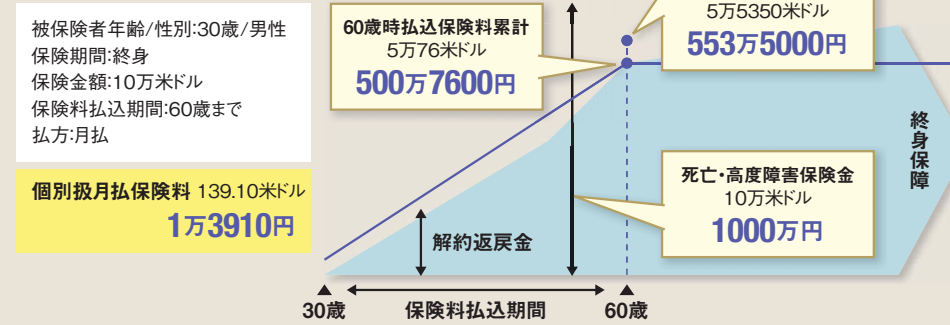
被保険者年齢/性別:30歳/男性
保険期間:終身
保険金額:10万米ドル
保険料払込期間:60歳まで
払方:月払

個別扱月払保険料 139.10米ドル
1万3910円

60歳時払込保険料累計
5万76米ドル
500万7600円

5万5350米ドル
553万5000円

終身保障

死亡・高度障害保険金
10万米ドル
1000万円

解約返戻金

30歳
保険料払込期間
60歳